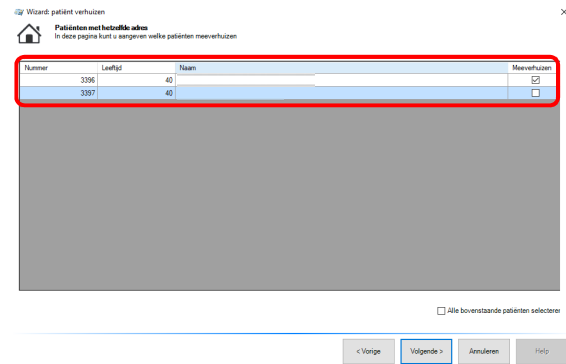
Wizard: patiënt verhuizen

Patiënten met hetzelfde adres
In deze pagina kunt u aangeven welke patiënten meeverhuizen

| Nummer | Leeftijd | Naam | Meeverhuizen |
|---|---|---|---|
| 3396 | 40 | | ☑ |
| 3397 | 40 | | ☐ |

Alle bovenstaande patiënten selecteren

< Vorige
Volgende >
Annuleren
Help